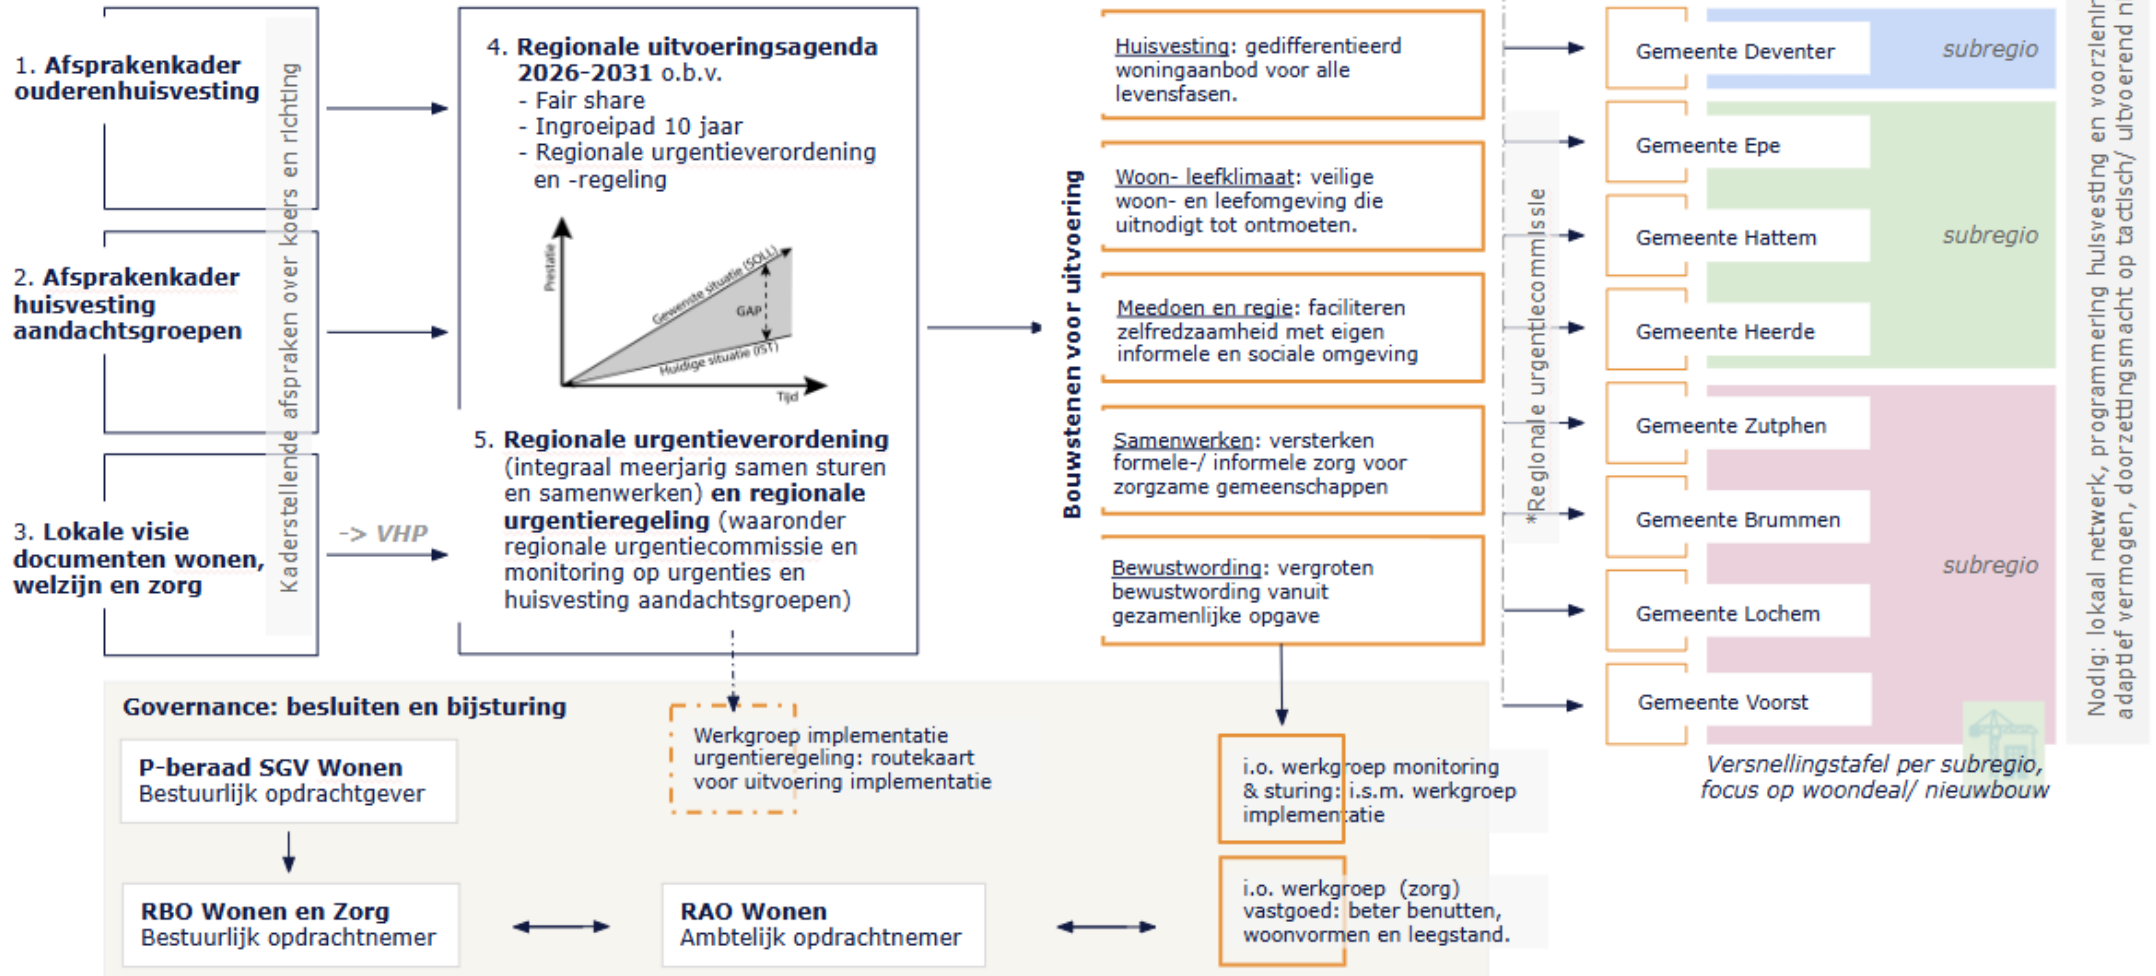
1. **Afsprakenkader ouderenhuisvesting**

2. **Afsprakenkader huisvesting aandachtsgroepen**

3. **Lokale visie documenten wonen, welzijn en zorg**

Kaderstellende afspraken over koers en richting

-> VHP

4. **Regionale uitvoeringsagenda 2026-2031** o.b.v.
- Fair share
- Ingroeipad 10 jaar
- Regionale urgentieverordening en -regeling

Prestatie

Gewenste situatie (SOLL)

GAP

Huidige situatie (IST)

Tijd

5. **Regionale urgentieverordening** (integraal meerjarig samen sturen en samenwerken) **en regionale urgentieregeling** (waaronder regionale urgentiecommissie en monitoring op urgenties en huisvesting aandachtsgroepen)

**Bouwstenen voor uitvoering**

Huisvesting: gedifferentieerd woningaanbod voor alle levensfasen.

Woon- leefklimaat: veilige woon- en leefomgeving die uitnodigt tot ontmoeten.

Meedoen en regie: faciliteren zelfredzaamheid met eigen informele en sociale omgeving

Samenwerken: versterken formele-/ informele zorg voor zorgzame gemeenschappen

Bewustwording: vergroten bewustwording vanuit gezamenlijke opgave

*Regionale urgentiecommissie

Gemeente Deventer

subregio

Gemeente Epe

Gemeente Hattem

subregio

Gemeente Heerde

Gemeente Zutphen

Gemeente Brummen

subregio

Gemeente Lochem

Gemeente Voorst

Versnellingstafel per subregio, focus op woondeal/ nieuwbouw

Nodig: lokaal netwerk, programmering huisvesting en voorzienin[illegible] adaptief vermogen, doorzettingsmacht op tactisch/ uitvoerend n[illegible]

**Governance: besluiten en bijsturing**

**P-beraad SGV Wonen**
Bestuurlijk opdrachtgever

**RBO Wonen en Zorg**
Bestuurlijk opdrachtnemer

**RAO Wonen**
Ambtelijk opdrachtnemer

Werkgroep implementatie urgentieregeling: routekaart voor uitvoering implementatie

i.o. werkgroep monitoring & sturing: i.s.m. werkgroep implementatie

i.o. werkgroep (zorg) vastgoed: beter benutten, woonvormen en leegstand.